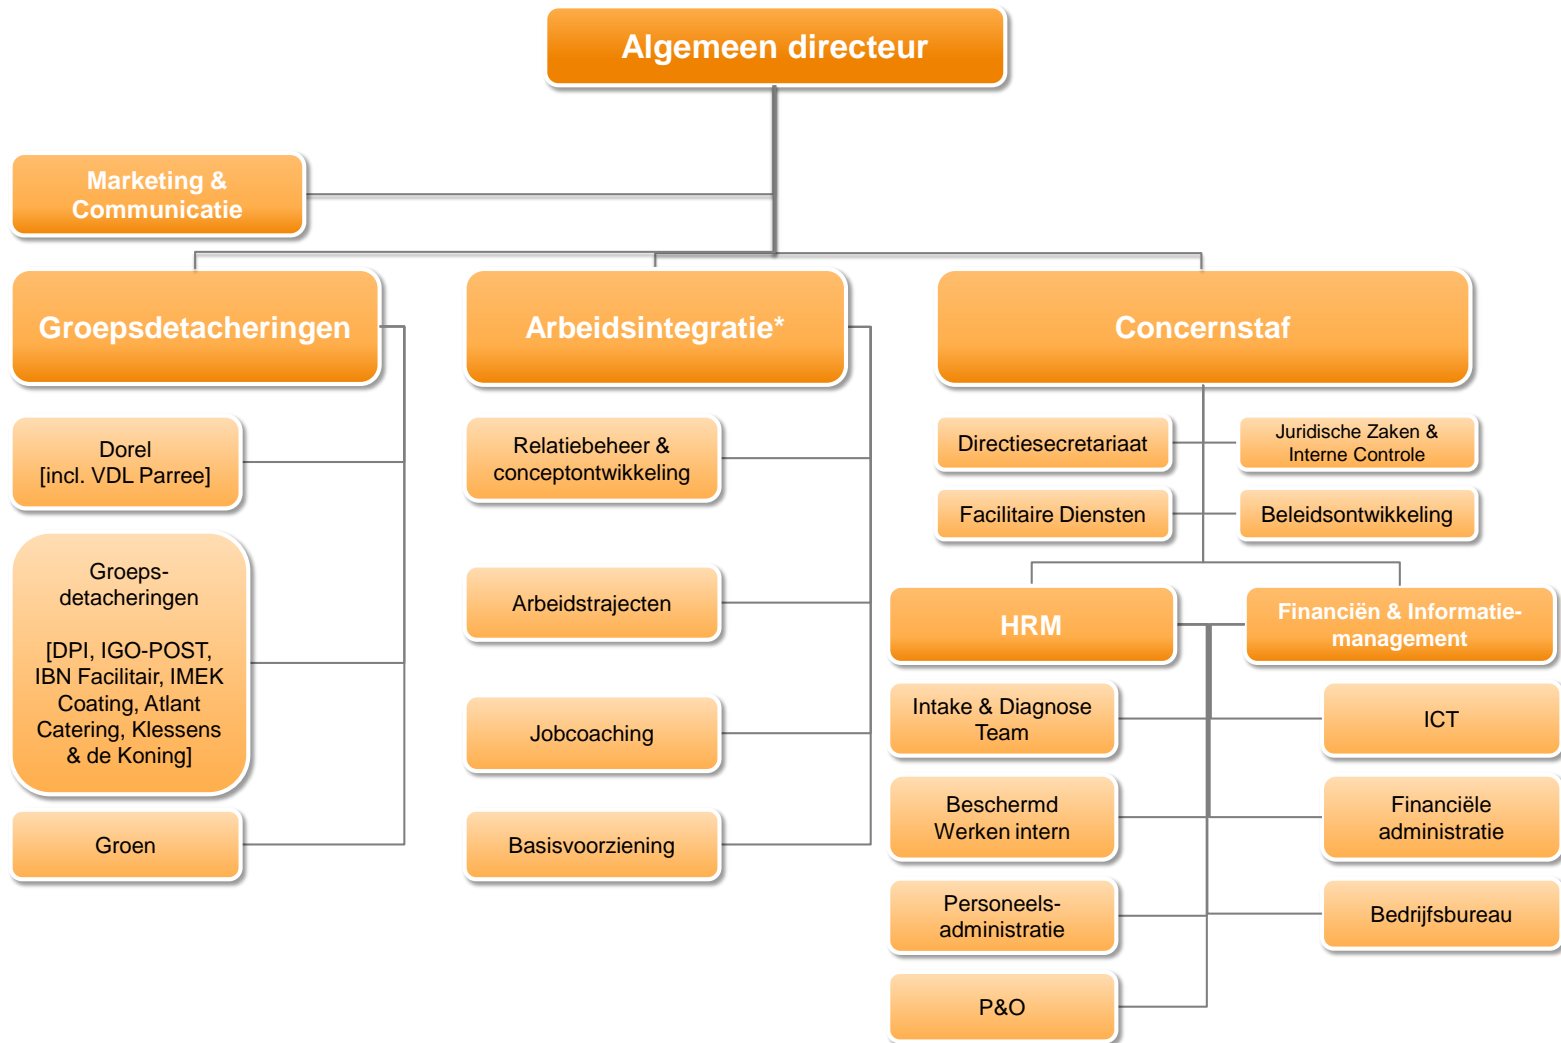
Algemeen directeur

Marketing & Communicatie

Groepsdetacheringen

Dorel [incl. VDL Parree]

Groeps-detacheringen

[DPI, IGO-POST, IBN Facilitair, IMEK Coating, Atlant Catering, Klessens & de Koning]

Groen

Arbeidsintegratie*

Relatiebeheer & conceptontwikkeling

Arbeidstrajecten

Jobcoaching

Basisvoorziening

Concernstaf

Directiesecretariaat

Juridische Zaken & Interne Controle

Facilitaire Diensten

Beleidsontwikkeling

HRM

Intake & Diagnose Team

Beschermd Werken intern

Personeels-administratie

P&O

Financiën & Informatie-management

ICT

Financiële administratie

Bedrijfsbureau